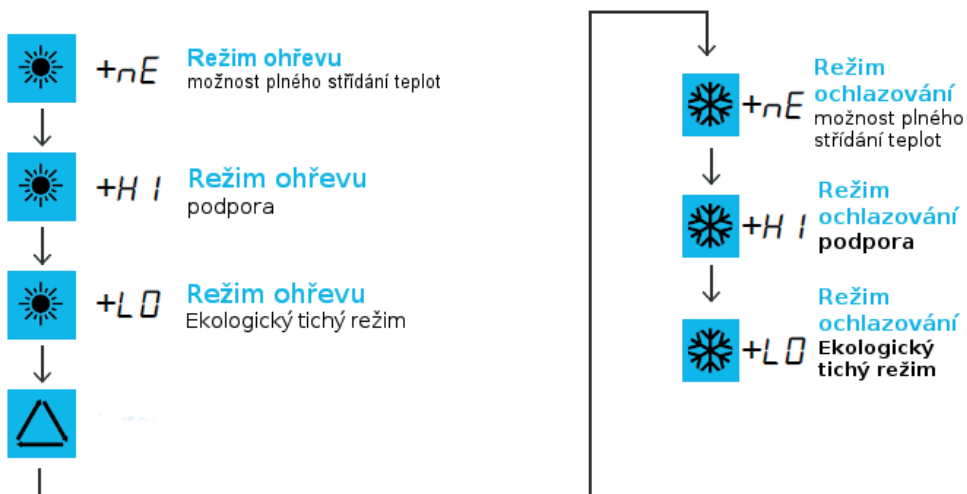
+nE Režim ohřevu
možnost plného střídání teplot

+HI Režim ohřevu
podpora

+LO Režim ohřevu
Ekologický tichý režim

+nE Režim ochlazování
možnost plného střídání teplot

+HI Režim ochlazování
podpora

+LO Režim ochlazování
Ekologický tichý režim